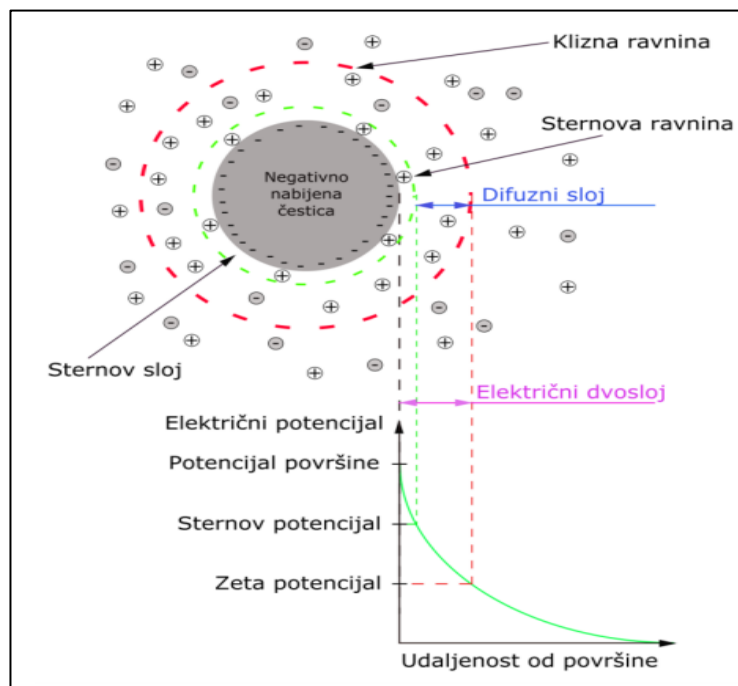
Klizna ravnina

Sternova ravnina

Negativno nabijena čestica

Difuzni sloj

Sternov sloj

Električni dvosloj

Električni potencijal

Potencijal površine

Sternov potencijal

Zeta potencijal

Udaljenost od površine